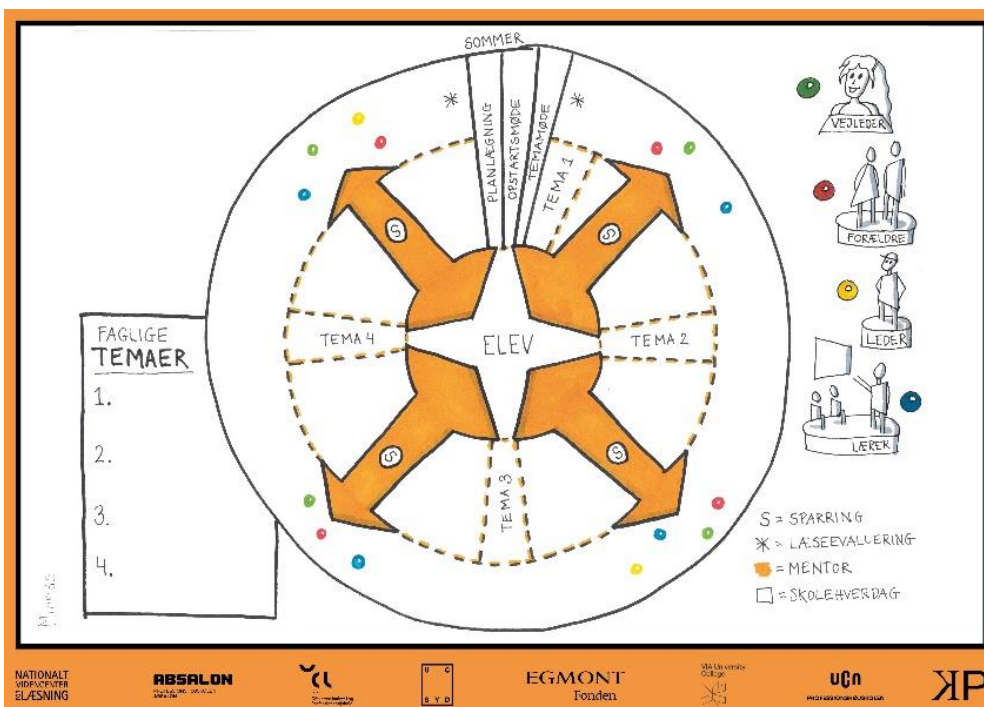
SOMMER

PLANLÆGNING

OPSTARTSMØDE

TEMAMØDE

TEMA 1

TEMA 2

TEMA 3

TEMA 4

ELEV

S

S

S

S

FAGLIGE TEMAER

1.

2.

3.

4.

VEJLEDER

FORÆLDRE

LEDER

LÆRER

S = SPARRING

✳ = LÆSEEVALUERING

= MENTOR

□ = SKOLEHVERDAG

NATIONALT VIDENCENTER FOR LÆSNING

ABSALON

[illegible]

U C S Y D

EGMONT Fonden

VIA University College

UCn

KP